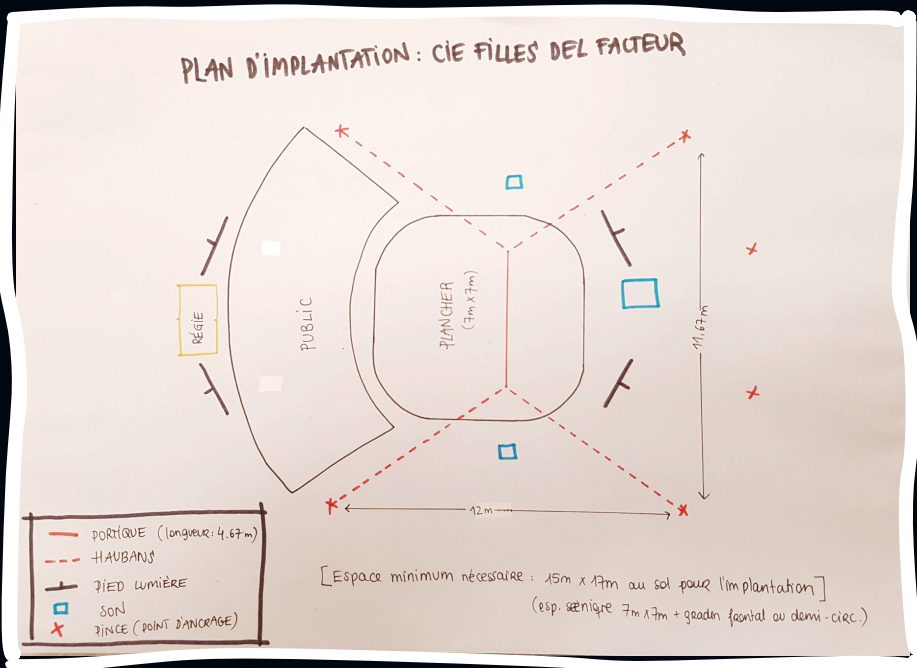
PLAN D'IMPLANTATION : CIE FILLES DEL FACTEUR

RÉGIE

PUBLIC

PLANCHER
(7m x 7m)

11,67m

12m

PORTIQUE (longueur : 4.67m)
HAUBANS
PIED LUMIÈRE
SON
PINCE (POINT D'ANCRAGE)

[Espace minimum nécessaire : 15m x 17m au sol pour l'implantation]
(esp. scénique 7m x 7m + gradin frontal ou demi-circ.)